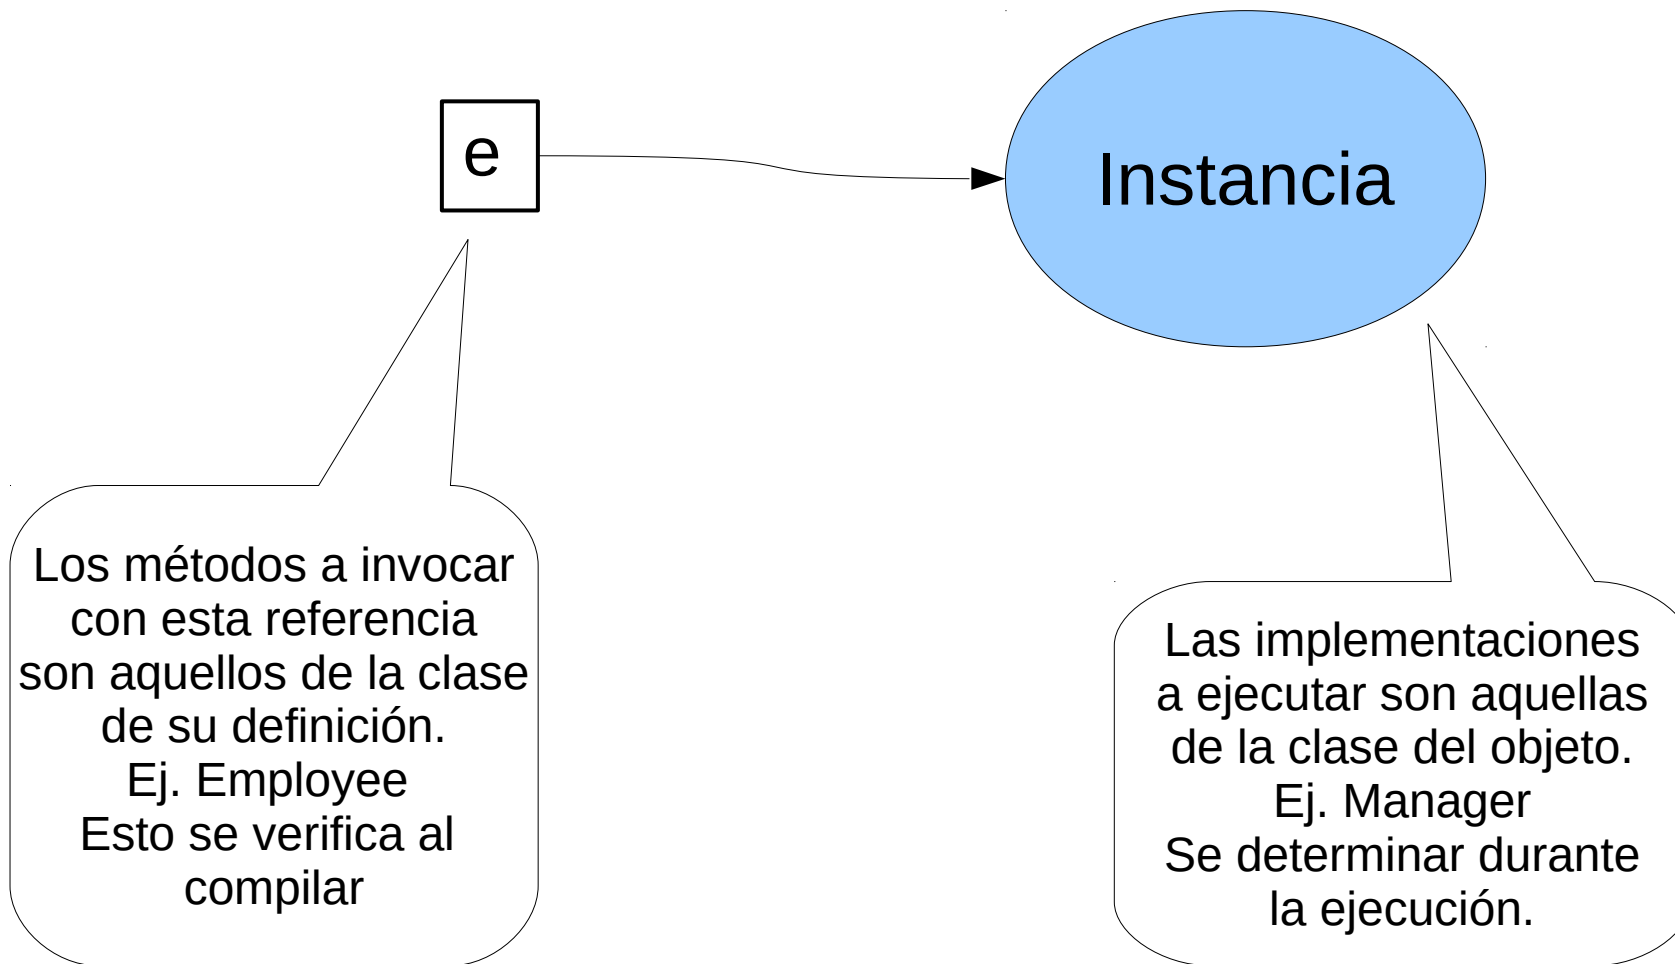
e

Instancia

Los métodos a invocar con esta referencia son aquellos de la clase de su definición.
Ej. Employee
Esto se verifica al compilar

Las implementaciones a ejecutar son aquellas de la clase del objeto.
Ej. Manager
Se determinar durante la ejecución.